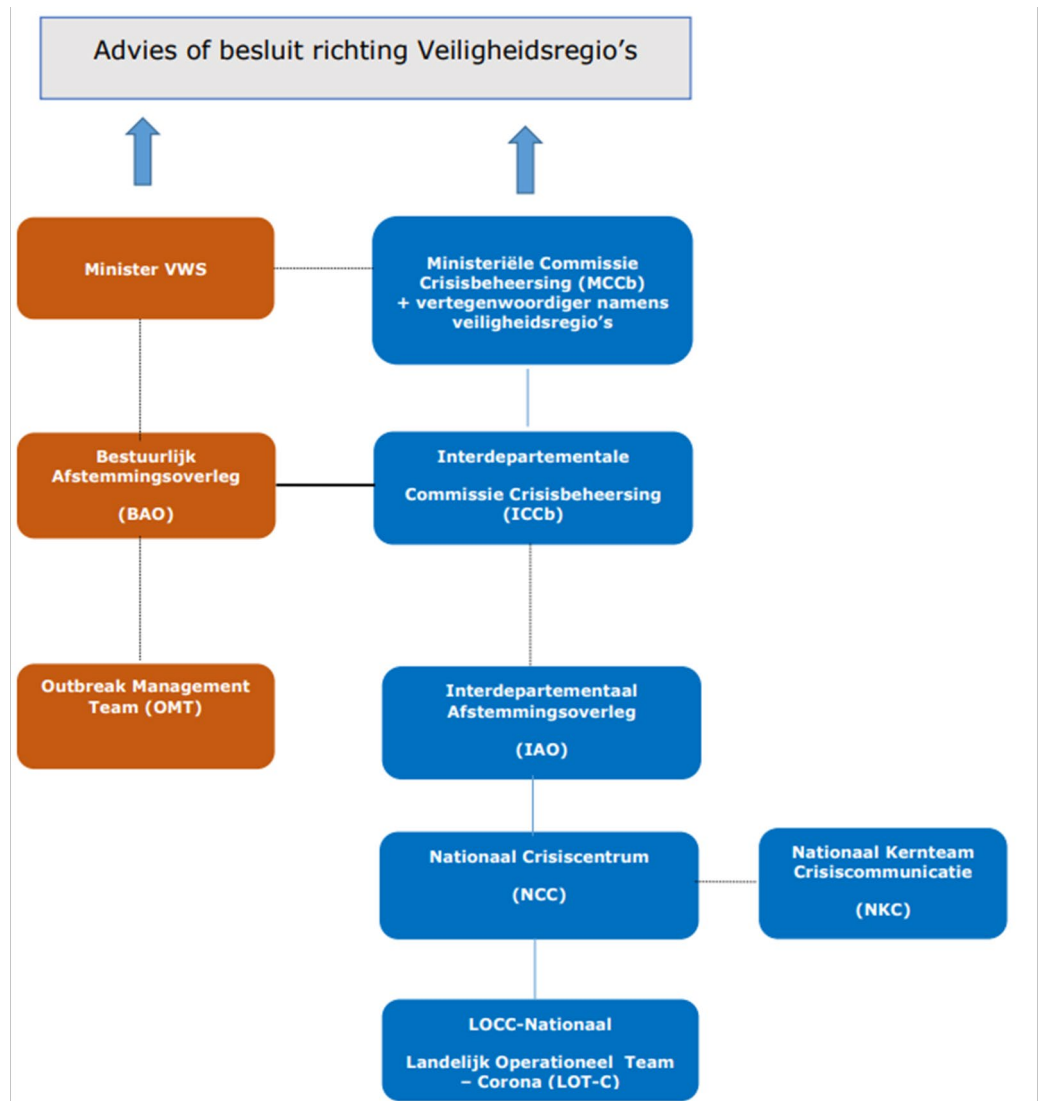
Advies of besluit richting Veiligheidsregio's

Minister VWS

Ministeriële Commissie Crisisbeheersing (MCCb) + vertegenwoordiger namens veiligheidsregio's

Bestuurlijk Afstemmingsoverleg

(BAO)

Interdepartementale

Commissie Crisisbeheersing (ICCb)

Outbreak Management Team (OMT)

Interdepartementaal Afstemmingsoverleg

(IAO)

Nationaal Crisiscentrum

(NCC)

Nationaal Kernteam Crisiscommunicatie

(NKC)

LOCC-Nationaal

Landelijk Operationeel Team – Corona (LOT-C)